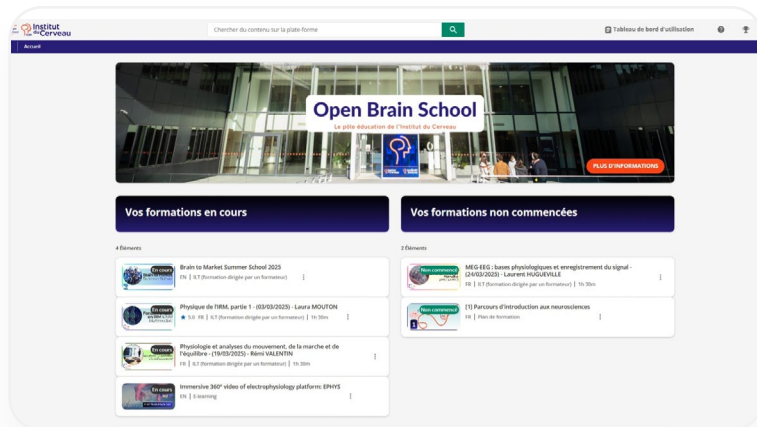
Institut du Cerveau

Chercher du contenu sur la plate-forme

Tableau de bord d'utilisation

Accueil

Open Brain School

Le pôle éducation de l'Institut du Cerveau

PLUS D'INFORMATIONS

Vos formations en cours

4 Éléments

En cours
Brain to Market Summer School 2023
EN | ILT (formation dirigée par un formateur)

En cours
Physique de l'IRM, partie 1 - (03/03/2025) - Laura MOUTON
★ 5.0 FR | ILT (formation dirigée par un formateur) | 1h 30m

En cours
Physiologie et analyses du mouvement, de la marche et de l'équilibre - (19/03/2025) - Rémi VALENTIN
FR | ILT (formation dirigée par un formateur) | 1h 30m

En cours
Immersive 360° video of electrophysiology platform: EPHYS
EN | E-learning

Vos formations non commencées

2 Éléments

Non commencé
MEG-EEG : bases physiologiques et enregistrement du signal - (24/03/2025) - Laurent HUGUEVILLE
FR | ILT (formation dirigée par un formateur) | 1h 30m

Non commencé
[1] Parcours d'introduction aux neurosciences
FR | Plan de formation